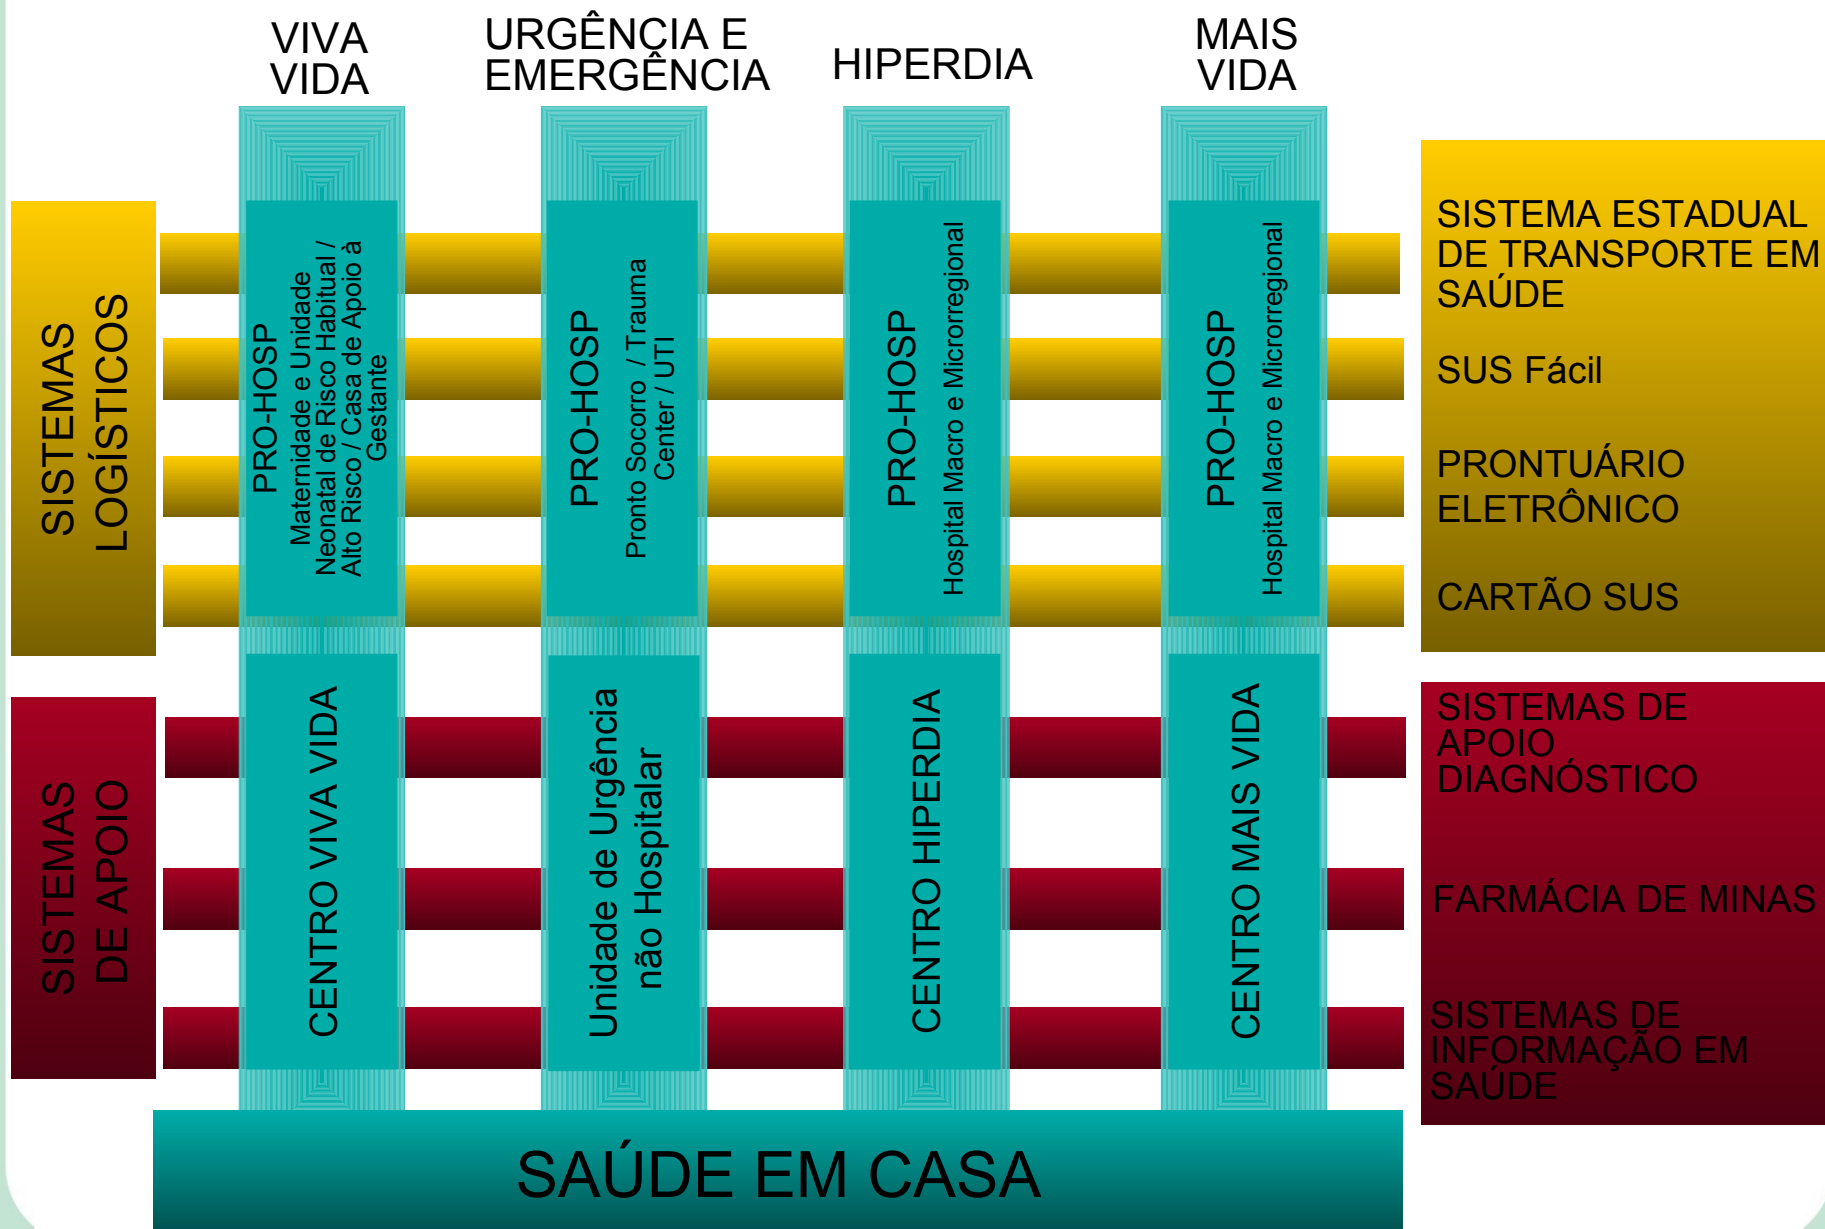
VIVA VIDA

URGÊNCIA E EMERGÊNCIA

HIPERDIA

MAIS VIDA

SISTEMAS LOGÍSTICOS

PRO-HOSP
Maternidade e Unidade Neonatal de Risco Habitual / Alto Risco / Casa de Apoio à Gestante

PRO-HOSP
Pronto Socorro / Trauma Center / UTI

PRO-HOSP
Hospital Macro e Microrregional

PRO-HOSP
Hospital Macro e Microrregional

SISTEMA ESTADUAL DE TRANSPORTE EM SAÚDE

SUS Fácil

PRONTUÁRIO ELETRÔNICO

CARTÃO SUS

SISTEMAS DE APOIO

CENTRO VIVA VIDA

Unidade de Urgência não Hospitalar

CENTRO HIPERDIA

CENTRO MAIS VIDA

SISTEMAS DE APOIO DIAGNÓSTICO

FARMÁCIA DE MINAS

SISTEMAS DE INFORMAÇÃO EM SAÚDE

SAÚDE EM CASA